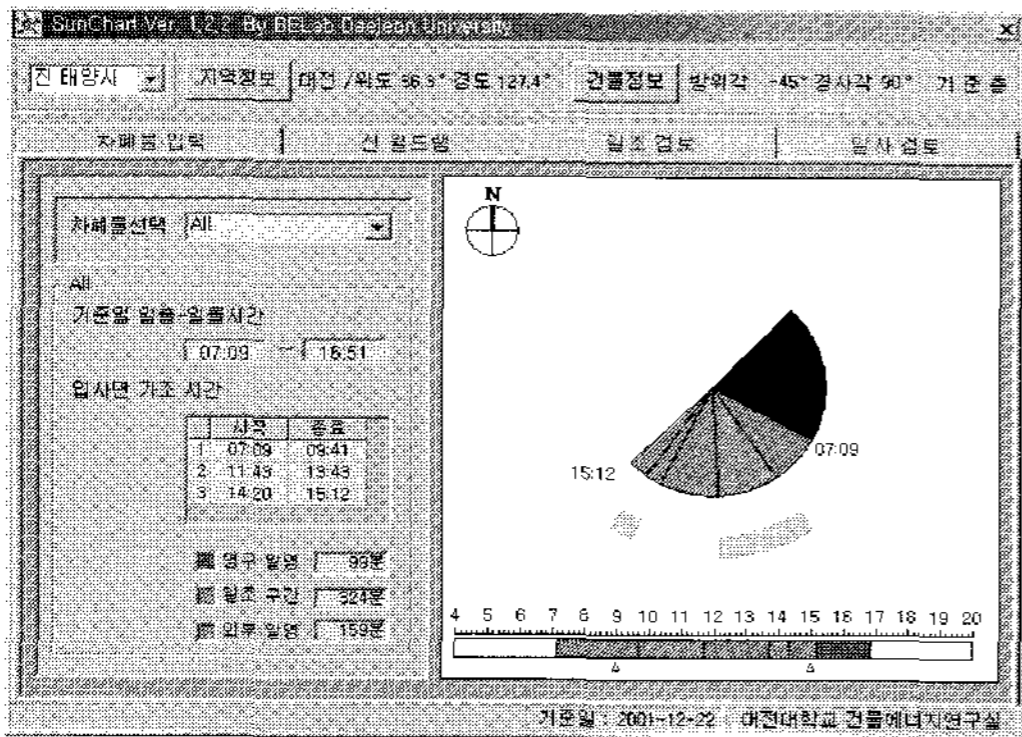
SunChart Ver. 1.2.2 By BELab Daejeon University

진 태양시 지역정보 대전 /위도 36.3° 경도 127.4° 건물정보 방위각 -45° 경사각 90° 거 준 층

차폐물 입력 | 전 월드랭 | 일조 검토 | 일사 검토

차폐물선택 All

All

기준일 일출-일몰시간

07:09 ~ 16:51

입사면 가조 시간

| | 시작 | 종료 |
|---|---|---|
| 1 | 07:09 | 09:41 |
| 2 | 11:43 | 13:43 |
| 3 | 14:20 | 15:12 |

영구 일영 99분

일조 구간 324분

외부 일영 159분

N

07:09

15:12

4 5 6 7 8 9 10 11 12 13 14 15 16 17 18 19 20

기준일 : 2001-12-22 대전대학교 건물에너지연구실